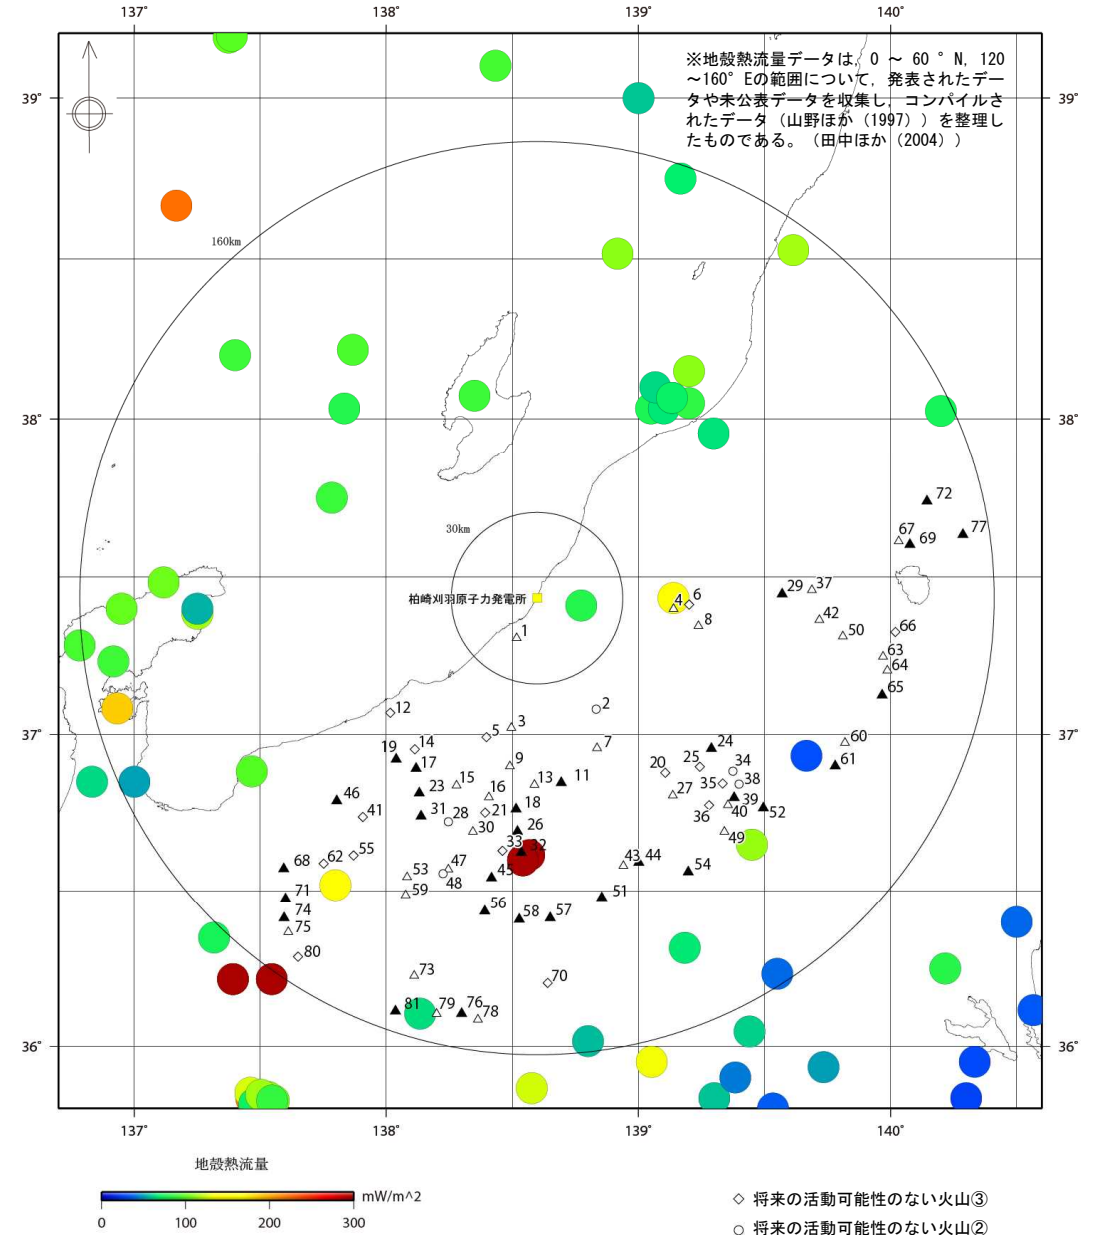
137° 138° 139° 140°

39° 38° 37° 36°

※地殻熱流量データは，0 ～ 60 ° N, 120 ～160° Eの範囲について，発表されたデータや未公表データを収集し，コンパイルされたデータ（山野ほか（1997））を整理したものである。（田中ほか（2004））

160km

30km

柏崎刈羽原子力発電所

1 2 3 4 5 6 7 8 9 11 12 13 14 15 16 17 18 19 20 21 23 24 25 26 27 28 29 30 31 32 33 34 35 36 37 38 39 40 41 42 43 44 45 46 47 48 49 50 51 52 53 54 55 56 57 58 59 60 61 62 63 64 65 66 67 68 69 70 71 72 73 74 75 76 77 78 79 80 81

地殻熱流量

mW/m^2

0 100 200 300

◇ 将来の活動可能性のない火山③

○ 将来の活動可能性のない火山②